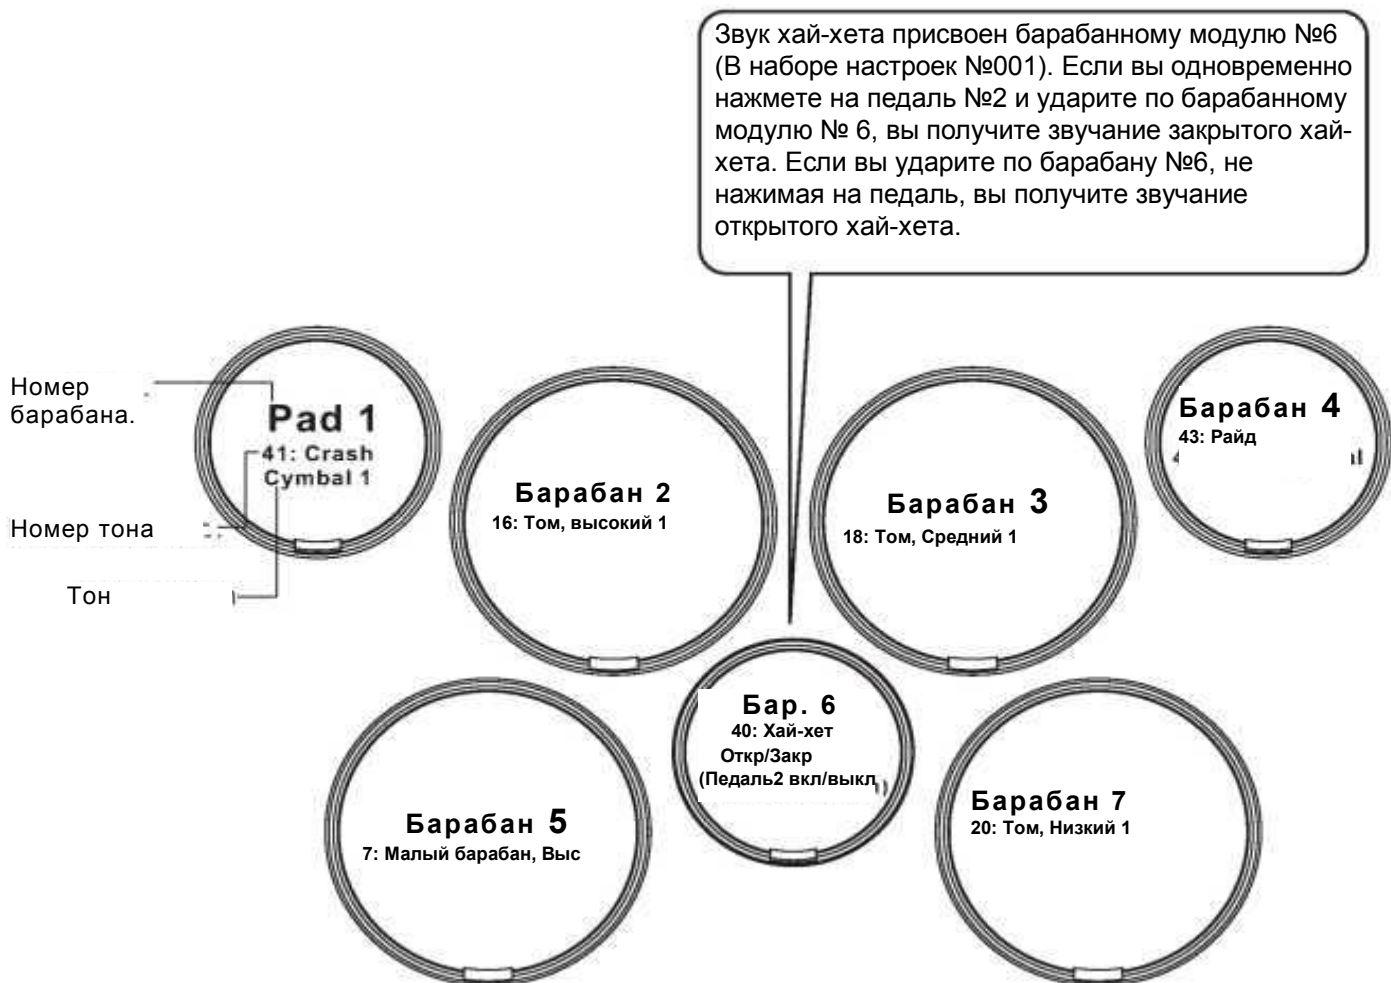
Звук хай-хета присвоен барабанному модулю №6 (В наборе настроек №001). Если вы одновременно нажмете на педаль №2 и ударите по барабанному модулю № 6, вы получите звучание закрытого хай-хета. Если вы ударите по барабану №6, не нажимая на педаль, вы получите звучание открытого хай-хета.

Номер барабана.

Номер тона

Тон

Pad 1
41: Crash Cymbal 1

Барабан 2
16: Том, высокий 1

Барабан 3
18: Том, Средний 1

Барабан 4
43: Райд

Бар. 6
40: Хай-хет
Откр/Закр
(Педаль2 вкл/выкл

Барабан 5
7: Малый барабан, Выс

Барабан 7
20: Том, Низкий 1